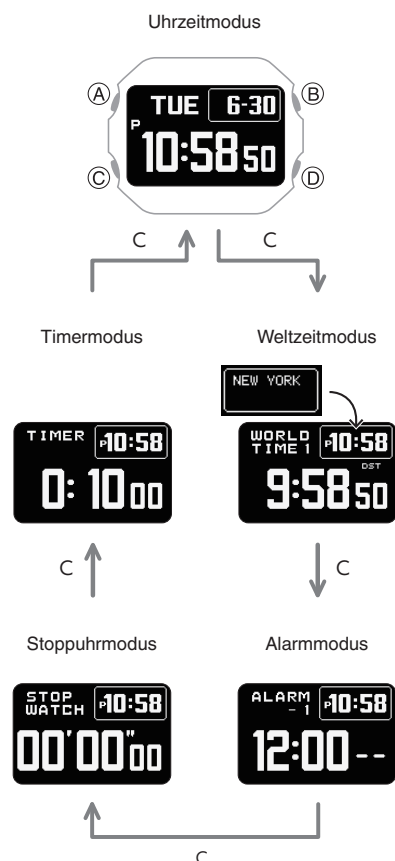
Uhrzeitmodus

Ⓐ Ⓑ Ⓒ Ⓓ

TUE 6-30
P 10:58 50

C C

Timermodus

TIMER P10:58
0: 10 00

Weltzeitmodus

NEW YORK

WORLD TIME 1 P10:58
DST
9:58 50

C C

Stoppuhrmodus

STOP WATCH P10:58
00'00"00

Alarmmodus

ALARM -1 P10:58
12:00 --

C